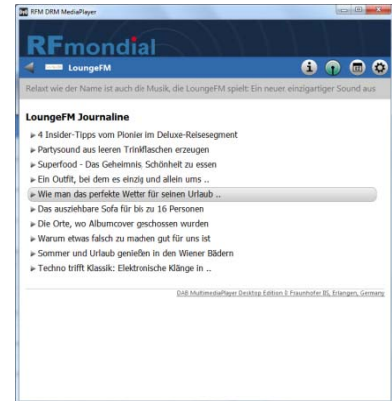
RFM DRM MediaPlayer

RFmondial

LoungeFM

Relaxt wie der Name ist auch die Musik, die LoungeFM spielt: Ein neuer einzigartiger Sound aus

LoungeFM Journaline

4 Insider-Tipps vom Pionier im Deluxe-Reisesegment
Partysound aus leeren Trinkflaschen erzeugen
Superfood - Das Geheimnis, Schönheit zu essen
Ein Outfit, bei dem es einzig und allein ums ..
Wie man das perfekte Wetter für seinen Urlaub ..
Das ausziehbare Sofa für bis zu 16 Personen
Die Orte, wo Albumcover geschossen wurden
Warum etwas falsch zu machen gut für uns ist
Sommer und Urlaub genießen in den Wiener Bädern
Techno trifft Klassik: Elektronische Klänge in ..

DAB MultimediaPlayer Desktop Edition © Fraunhofer IIS, Erlangen, Germany